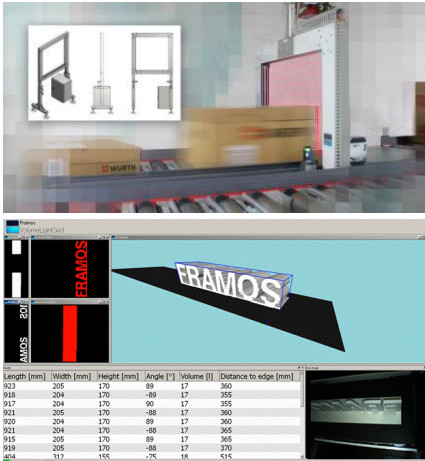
WÜRTH

Framos
VolumeLightGrid

FRAMOS

20

FRAMOS

| Length [mm] | Width [mm] | Height [mm] | Angle [°] | Volume [l] | Distance to edge [mm] |
|---|---|---|---|---|---|
| 923 | 205 | 170 | 89 | 17 | 360 |
| 918 | 204 | 170 | -89 | 17 | 355 |
| 917 | 204 | 170 | 90 | 17 | 355 |
| 921 | 205 | 170 | -88 | 17 | 360 |
| 920 | 204 | 170 | 89 | 17 | 360 |
| 921 | 204 | 170 | -88 | 17 | 365 |
| 915 | 205 | 170 | 89 | 17 | 365 |
| 919 | 205 | 170 | -88 | 17 | 370 |
| 404 | 312 | 155 | -75 | 18 | 515 |